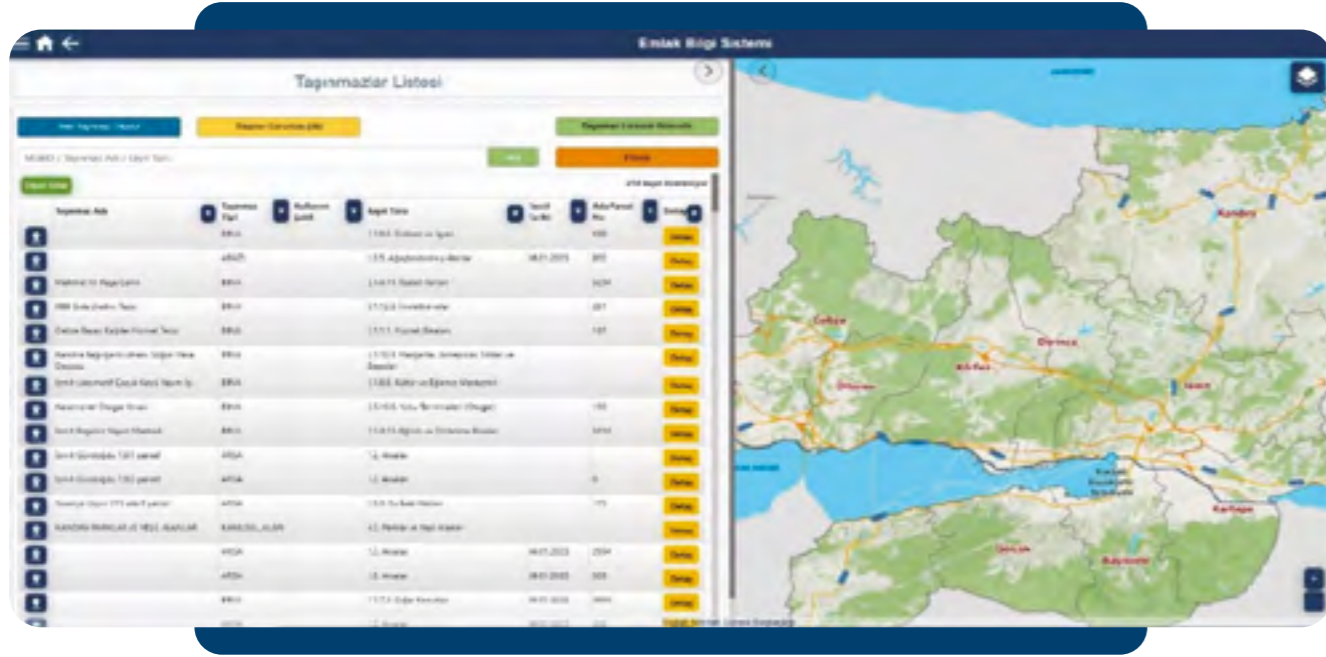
Emlak Bilgi Sistemi

Taşınmazlar Listesi

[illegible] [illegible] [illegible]

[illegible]

Taşınmaz Adı | Taşınmaz Tipi | Kullanım Şekli | Kayıt Türü | Tescil Tarihi | Ada/Parsel No | Detay

| Taşınmaz Adı | Taşınmaz Tipi | Kayıt Türü | Tescil Tarihi | Ada/Parsel No | |
|---|---|---|---|---|---|
| | BİNA | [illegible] | | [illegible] | Detay |
| | ARAZİ | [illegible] | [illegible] | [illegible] | Detay |
| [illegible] | BİNA | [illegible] | | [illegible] | Detay |
| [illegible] | BİNA | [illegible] | | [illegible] | Detay |
| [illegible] | BİNA | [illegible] | | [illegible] | Detay |
| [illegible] | BİNA | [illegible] | | | Detay |
| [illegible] | BİNA | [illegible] | | | Detay |
| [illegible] | BİNA | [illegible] | | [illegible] | Detay |
| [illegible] | BİNA | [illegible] | | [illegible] | Detay |
| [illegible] | ARSA | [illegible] | | | Detay |
| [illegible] | ARSA | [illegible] | | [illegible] | Detay |
| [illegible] | ARSA | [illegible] | | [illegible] | Detay |
| KANDIRA PARKLAR VE YEŞİL ALANLAR | KAMUSAL ALAN | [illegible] | | | Detay |
| | ARSA | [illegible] | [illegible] | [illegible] | Detay |
| | ARSA | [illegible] | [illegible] | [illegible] | Detay |
| | BİNA | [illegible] | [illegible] | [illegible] | Detay |

Kandıra
Gebze
Dilovası
Körfez
İzmit
Kartepe
Gölcük
Başiskele